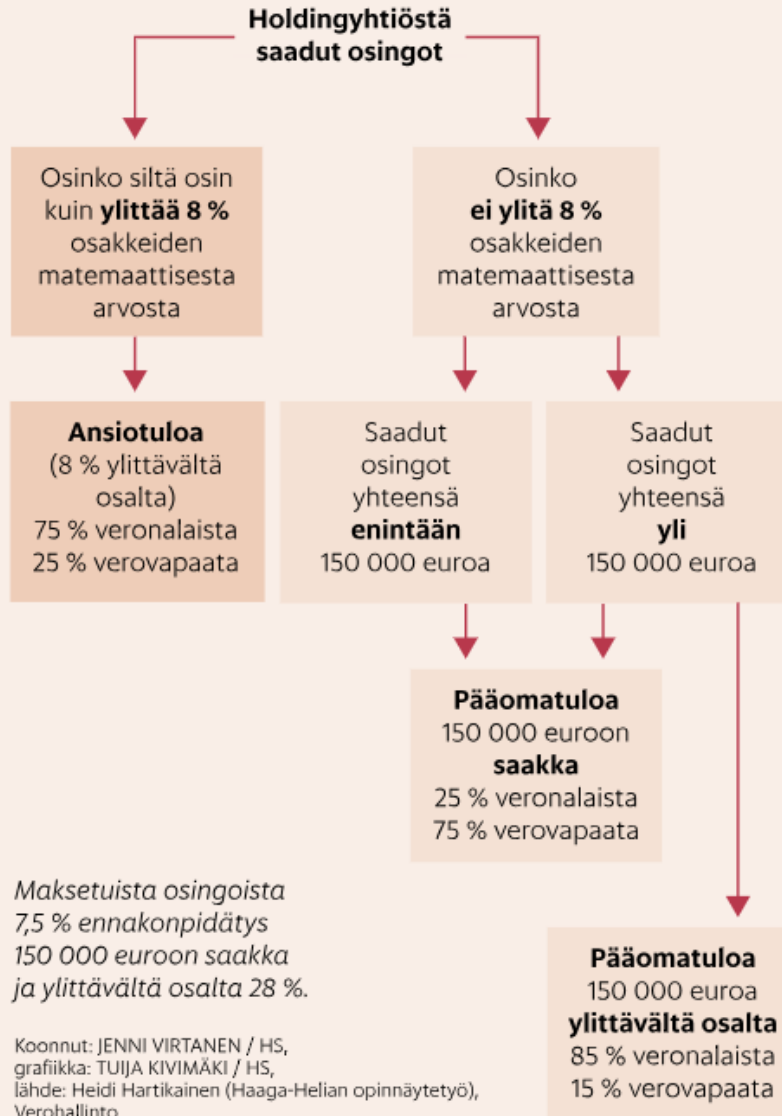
Holdingyhtiöstä saadut osingot

Osinko siltä osin kuin **ylittää 8 %** osakkeiden matemaattisesta arvosta

Osinko **ei ylitä 8 %** osakkeiden matemaattisesta arvosta

**Ansiotuloa** (8 % ylittävältä osalta) 75 % veronalaista 25 % verovapaata

Saadut osingot yhteensä **enintään** 150 000 euroa

Saadut osingot yhteensä **yli** 150 000 euroa

**Pääomatuloa** 150 000 euroon **saakka** 25 % veronalaista 75 % verovapaata

*Maksetuista osingoista 7,5 % ennakonpidätys 150 000 euroon saakka ja ylittävältä osalta 28 %.*

**Pääomatuloa** 150 000 euroa **ylittävältä osalta** 85 % veronalaista 15 % verovapaata

Koonnut: JENNI VIRTANEN / HS, grafiikka: TUIJA KIVIMÄKI / HS, lähde: Heidi Hartikainen (Haaga-Helian opinnäytetyö), Verohallinto